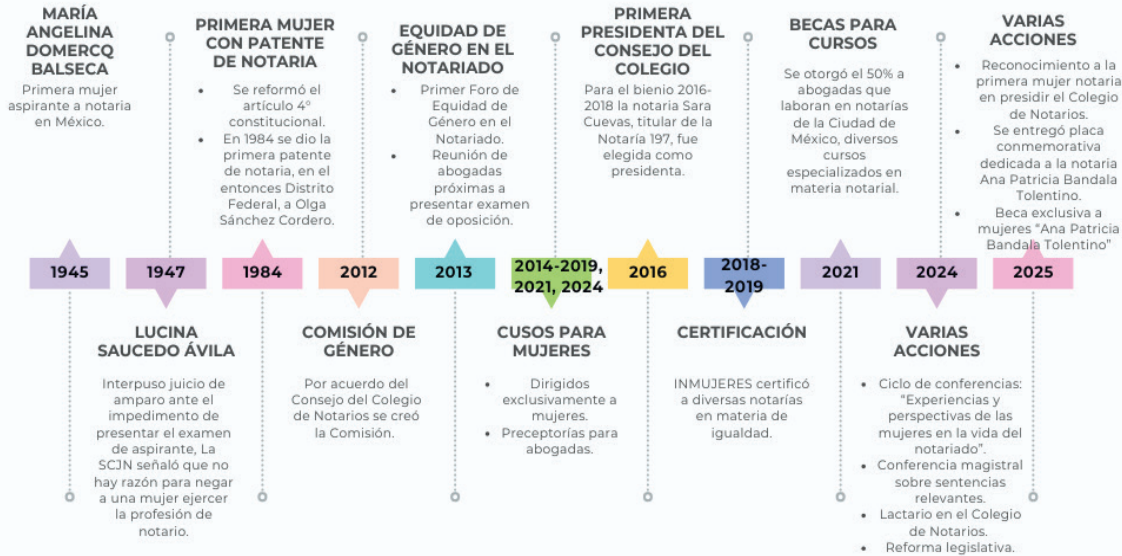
MARÍA ANGELINA DOMERCQ BALSECA

Primera mujer aspirante a notaria en México.

PRIMERA MUJER CON PATENTE DE NOTARIA

- Se reformó el artículo 4° constitucional.
- En 1984 se dio la primera patente de notaria, en el entonces Distrito Federal, a Olga Sánchez Cordero.

EQUIDAD DE GÉNERO EN EL NOTARIADO

- Primer Foro de Equidad de Género en el Notariado.
- Reunión de abogadas próximas a presentar examen de oposición.

PRIMERA PRESIDENTA DEL CONSEJO DEL COLEGIO

Para el bienio 2016-2018 la notaria Sara Cuevas, titular de la Notaría 197, fue elegida como presidenta.

BECAS PARA CURSOS

Se otorgó el 50% a abogadas que laboran en notarías de la Ciudad de México, diversos cursos especializados en materia notarial.

VARIAS ACCIONES

- Reconocimiento a la primera mujer notaria en presidir el Colegio de Notarios.
- Se entregó placa conmemorativa dedicada a la notaria Ana Patricia Bandala Tolentino.
- Beca exclusiva a mujeres "Ana Patricia Bandala Tolentino"

1945 1947 1984 2012 2013 2014-2019, 2021, 2024 2016 2018-2019 2021 2024 2025

LUCINA SAUCEDO ÁVILA

Interpuso juicio de amparo ante el impedimento de presentar el examen de aspirante, La SCJN señaló que no hay razón para negar a una mujer ejercer la profesión de notario.

COMISIÓN DE GÉNERO

Por acuerdo del Consejo del Colegio de Notarios se creó la Comisión.

CUSOS PARA MUJERES

- Dirigidos exclusivamente a mujeres.
- Preceptorías para abogadas.

CERTIFICACIÓN

INMUJERES certificó a diversas notarías en materia de igualdad.

VARIAS ACCIONES

- Ciclo de conferencias: "Experiencias y perspectivas de las mujeres en la vida del notariado".
- Conferencia magistral sobre sentencias relevantes.
- Lactario en el Colegio de Notarios.
- Reforma legislativa.